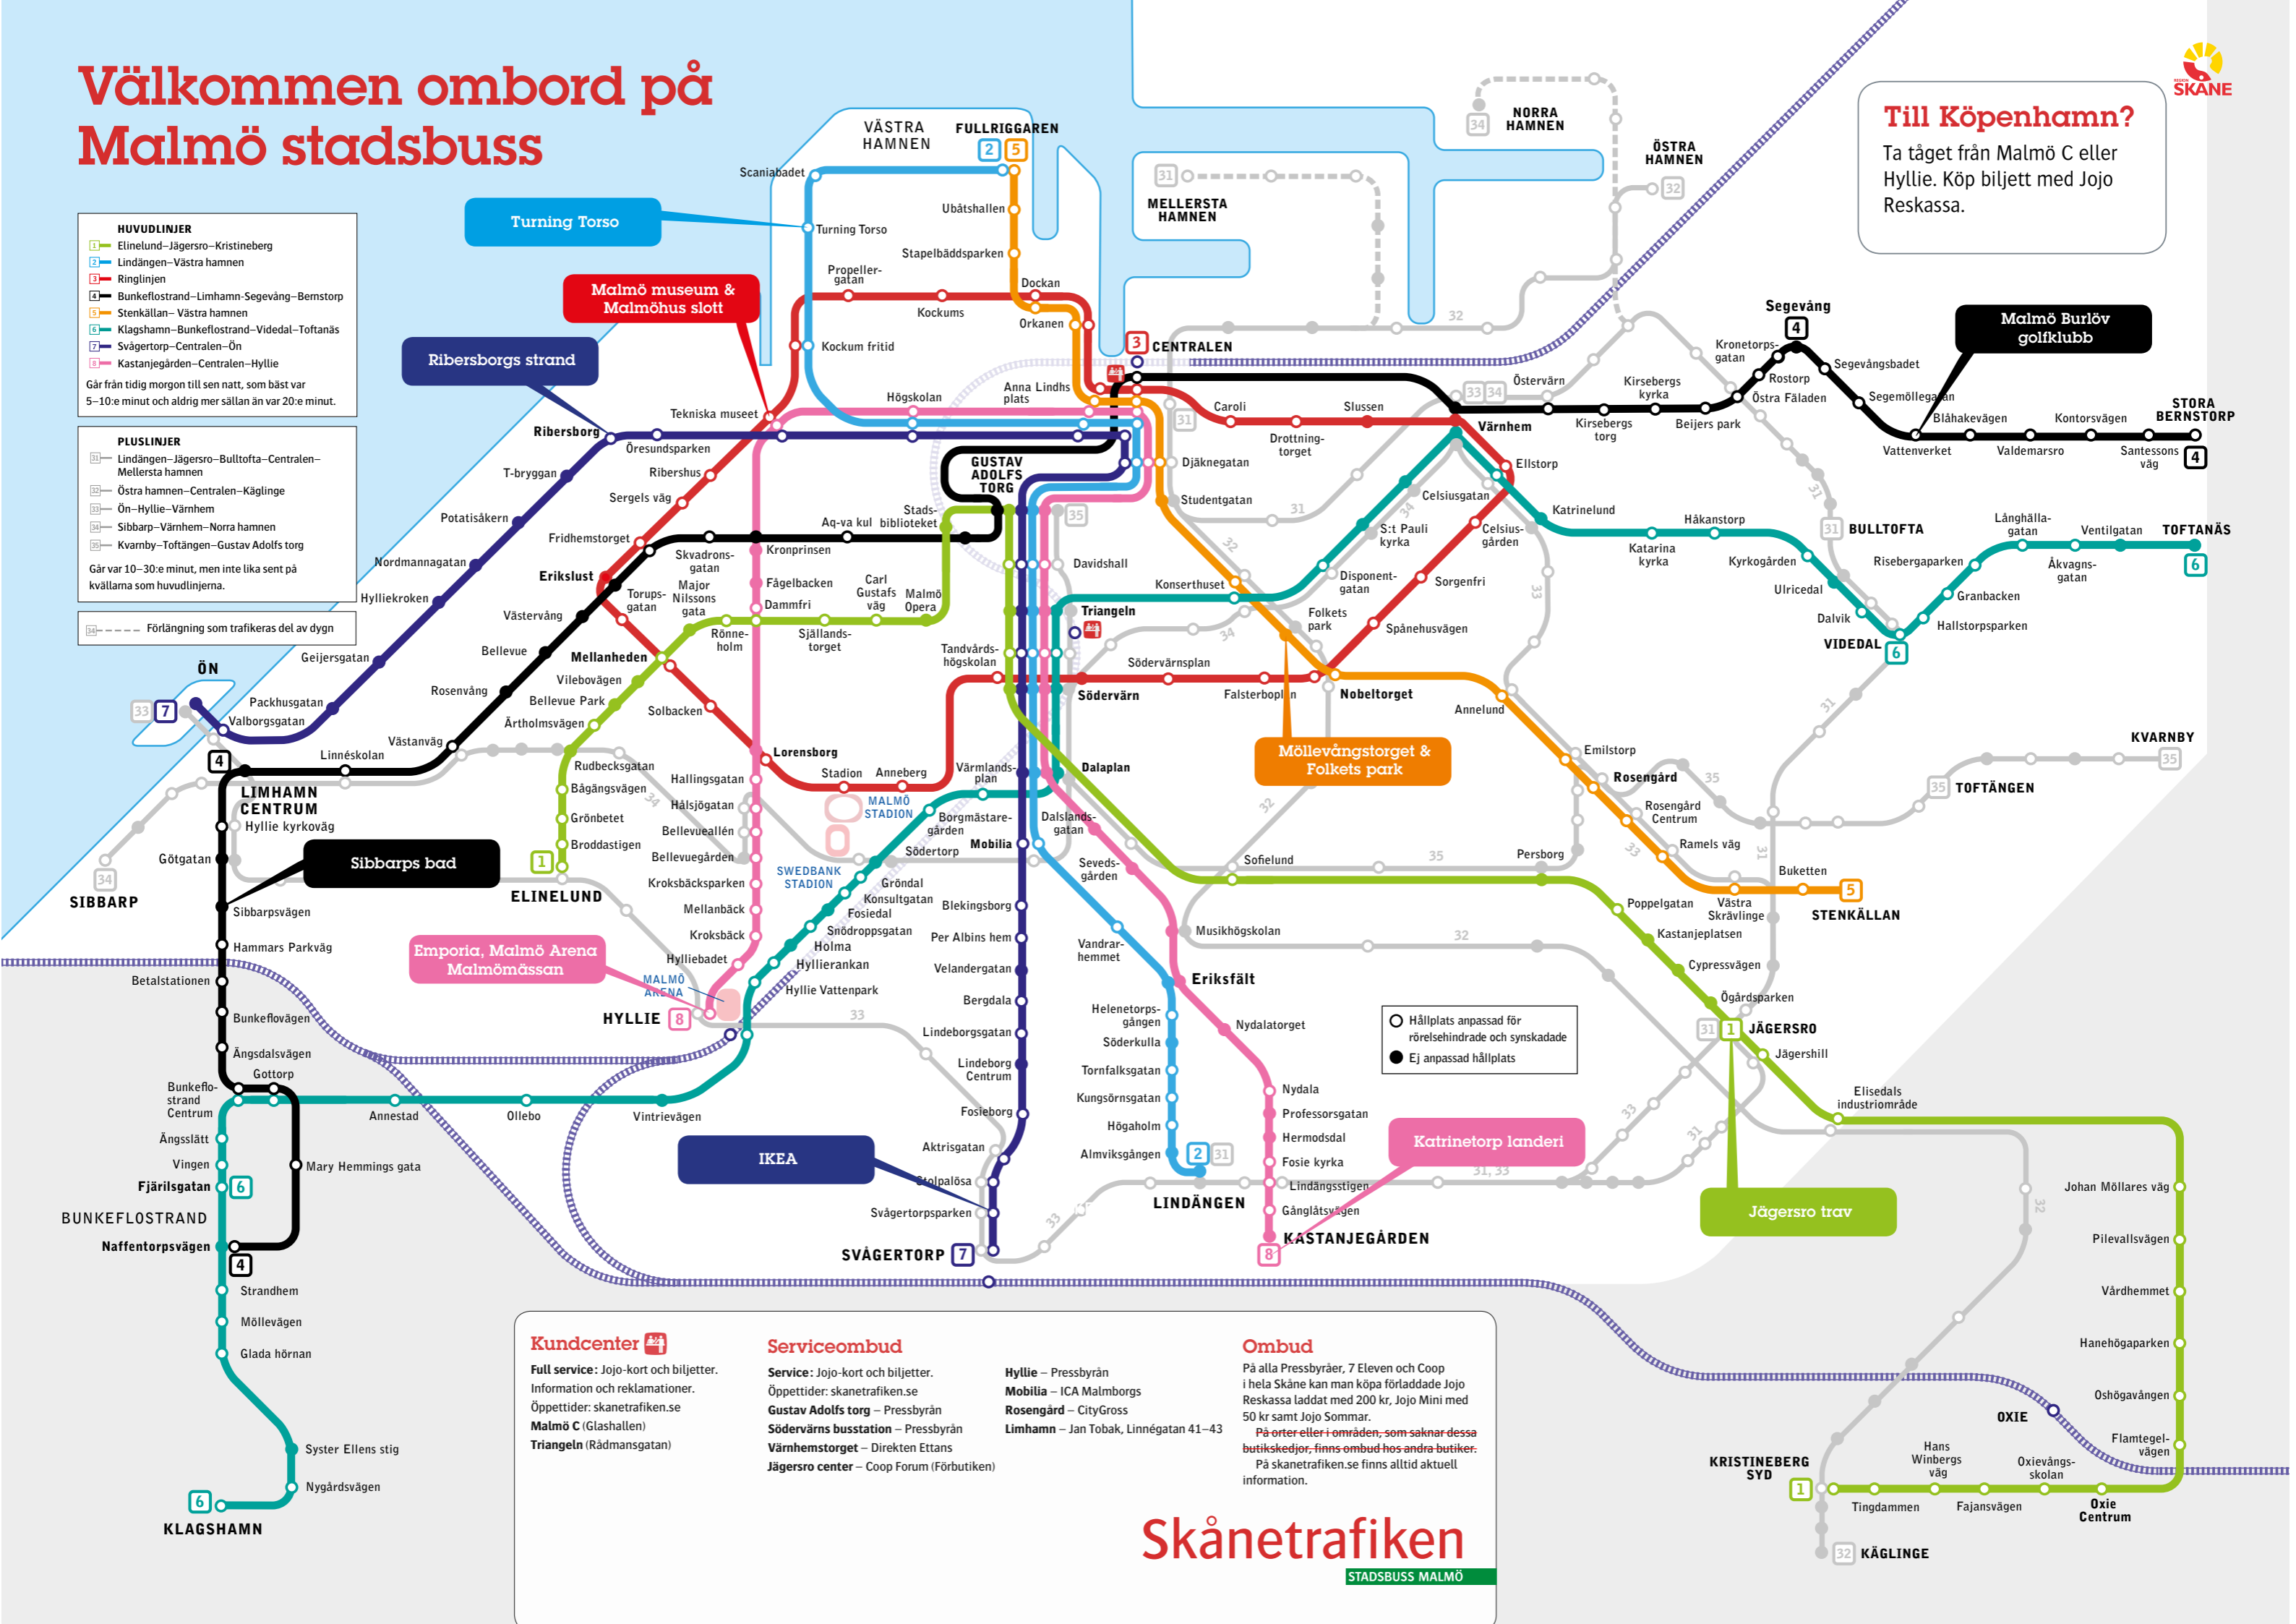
Välkommen ombord på Malmö stadsbuss

HUVUDLINJER
1 Elinelund–Jägersro–Kristineberg
2 Lindängen–Västra hamnen
3 Ringlinjen
4 Bunkeflostrand–Limhamn–Segevång–Bernstorp
5 Stenkällan– Västra hamnen
6 Klagshamn–Bunkeflostrand–Videdal–Toftanäs
7 Svågertorp–Centralen–Ön
8 Kastanjegården–Centralen–Hyllie
Går från tidig morgon till sen natt, som bäst var 5–10:e minut och aldrig mer sällan än var 20:e minut.

PLUSLINJER
31 Lindängen–Jägersro–Bulltofta–Centralen–Mellersta hamnen
32 Östra hamnen–Centralen–Käglinge
33 Ön–Hyllie–Värnhem
34 Sibbarp–Värnhem–Norra hamnen
35 Kvarnby–Toftängen–Gustav Adolfs torg
Går var 10–30:e minut, men inte lika sent på kvällarna som huvudlinjerna.

34 Förlängning som trafikeras del av dygn

Till Köpenhamn?
Ta tåget från Malmö C eller Hyllie. Köp biljett med Jojo Reskassa.

Turning Torso
Malmö museum & Malmöhus slott
Ribersborgs strand
Malmö Burlöv golfklubb
Möllevångstorget & Folkets park
Sibbarps bad
Emporia, Malmö Arena Malmömässan
IKEA
Katrinetorp landeri
Jägersro trav

VÄSTRA HAMNEN
FULLRIGGAREN 2 5
Scaniabadet
Turning Torso
Ubåtshallen
Stapelbäddsparken
Propeller-gatan
Dockan
Kockums
Orkanen
Kockum fritid
3 CENTRALEN
NORRA HAMNEN 34
MELLERSTA HAMNEN 31
ÖSTRA HAMNEN 32
Segevång 4
Kronetorps-gatan
Segevångsbadet
Rostorp
Östra Fäladen
Segemöllegatan
Blåhakevägen
Kontorsvägen
STORA BERNSTORP
Vattenverket
Valdemarsro
Santessons väg 4
Östervärn
Kirsebergs kyrka
Kirsebergs torg
Beijers park
Värnhem
33 34
Caroli
Slussen
Drottning-torget
Djäknegatan
Studentgatan
Ellstorp
Celsiusgatan
Celsius-gården
Katrinelund
Håkanstorp
S:t Pauli kyrka
Katarina kyrka
Kyrkogården
31 BULLTOFTA
Långhälla-gatan
Ventilgatan
TOFTANÄS 6
Risebergaparken
Åkvagns-gatan
Ulricedal
Granbacken
Dalvik
VIDEDAL 6
Hallstorpsparken
Högskolan
Anna Lindhs plats
Tekniska museet
Ribersborg
Öresundsparken
T-bryggan
Ribershus
Sergels väg
Potatisåkern
Fridhemstorget
GUSTAV ADOLFS TORG
Aq-va kul
Stads-biblioteket
Kronprinsen
Skvadrons-gatan
Nordmannagatan
Erikslust
Fågelbacken
Dammfri
Carl Gustafs väg
Malmö Opera
Torups-gatan
Major Nilssons gata
Hylliekroken
Västervång
Rönne-holm
Själlands-torget
Davidshall
Konserthuset
Disponent-gatan
Sorgenfri
Triangeln
Folkets park
Spånehusvägen
Geijersgatan
Bellevue
Mellanheden
Tandvårds-högskolan
Södervärnsplan
ÖN
Vilebovägen
Rosenvång
Bellevue Park
Södervärn
Falsterboplan
Nobeltorget
Annelund
33 7
Packhusgatan
Valborgsgatan
Årtholmsvägen
Solbacken
Västanväg
Lorensborg
Stadion
Anneberg
Värmlands-plan
Dalaplan
Emilstorp
KVARNBY
Limhamn 4 Linnéskolan
LIMHAMN CENTRUM
Hyllie kyrkoväg
Rudbecksgatan
Bågängsvägen
Hallingsgatan
Hälsjögatan
Grönbetet
Bellevueallén
Broddastigen
Bellevuegården
MALMÖ STADION
Borgmästare-gården
Södertorp
Mobilia
Dalslands-gatan
Rosengård
35
Rosengård Centrum
35 TOFTÄNGEN
Ramels väg
SIBBARP 34
Götgatan
1 ELINELUND
Kroksbäcksparken
SWEDBANK STADION
Gröndal
Konsultgatan
Fosiedal
Blekingsborg
Sevedsgården
Sofielund
Persborg
Buketten
5 STENKÄLLAN
Sibbarpsvägen
Mellanbäck
Kroksbäck
Snödroppsgatan
Holma
Per Albins hem
Vandrar-hemmet
Musikhögskolan
Poppelgatan
Västra Skrävlinge
Kastanjeplatsen
Hammars Parkväg
Hylliebadet
Hyllierankan
Hyllie Vattenpark
Velandergatan
Eriksfält
Cypressvägen
Betalstationen
MALMÖ ARENA
HYLLIE 8
Bergdala
Ögårdsparken
Bunkeflovägen
Lindeborgsgatan
Helenetorps-gången
Nydalatorget
Hållplats anpassad för rörelsehindrade och synskadade
Ej anpassad hållplats
31 1 JÄGERSRO
Jägershill
Ängsdalsvägen
Gottorp
Lindeborg Centrum
Söderkulla
Tornfalksgatan
Bunkeflo-strand Centrum
Annestad
Ollebo
Vintrievägen
Fosieborg
Kungsörnsgatan
Nydala
Elisedals industriområde
Professorsgatan
Ängsslätt
Högaholm
Hermodsdal
Vingen
Mary Hemmings gata
Aktrisgatan
Almviksgången
2 31
Fosie kyrka
Fjärilsgatan 6
Stolpalösa
Lindängstigen
31, 33
Johan Möllares väg
BUNKEFLOSTRAND
LINDÄNGEN
Gånglåtsvägen
Naffentorpsvägen
Svågertorpsparken
4
SVÅGERTORP 7
8 KASTANJEGÅRDEN
Pilevallsvägen
Strandhem
Vårdhemmet
Möllevägen
Hanehögaparken
Glada hörnan
Ohögavången
OXIE
Syster Ellens stig
KRISTINEBERG SYD
Hans Winbergs väg
Oxievångs-skolan
Flamtegel-vägen
Nygårdsvägen
1
Tingdammen
Fajansvägen
Oxie Centrum
6
KLAGSHAMN
32 KÄGLINGE

Kundcenter
Full service: Jojo-kort och biljetter. Information och reklamationer.
Öppettider: skanetrafiken.se
Malmö C (Glashallen)
Triangeln (Rådmansgatan)

Serviceombud
Service: Jojo-kort och biljetter.
Öppettider: skanetrafiken.se
Gustav Adolfs torg – Pressbyrån
Södervärns busstation – Pressbyrån
Värnhemstorget – Direkten Ettans
Jägersro center – Coop Forum (Förbutiken)
Hyllie – Pressbyrån
Mobilia – ICA Malmborgs
Rosengård – CityGross
Limhamn – Jan Tobak, Linnégatan 41–43

Ombud
På alla Pressbyråer, 7 Eleven och Coop i hela Skåne kan man köpa förladdade Jojo Reskassa laddat med 200 kr, Jojo Mini med 50 kr samt Jojo Sommar.
På orter eller i områden, som saknar dessa butikskedjor, finns ombud hos andra butiker.
På skanetrafiken.se finns alltid aktuell information.

Skånetrafiken
STADSBUSS MALMÖ
REGION SKÅNE